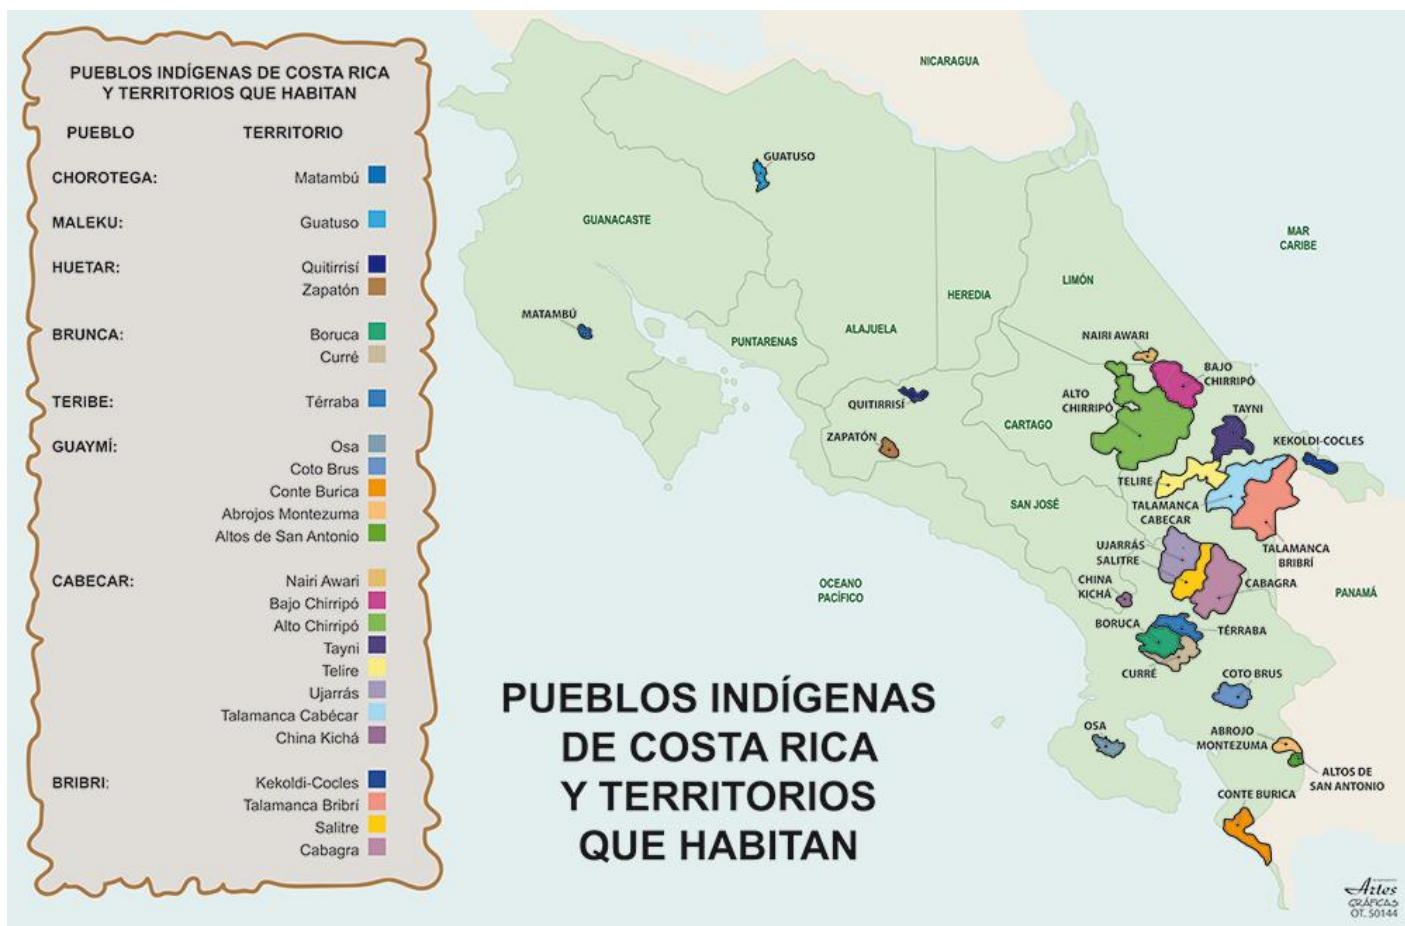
PUEBLOS INDÍGENAS DE COSTA RICA Y TERRITORIOS QUE HABITAN

| PUEBLO | TERRITORIO |
|---|---|
| CHOROTEGA: | Matambú |
| MALEKU: | Guatuso |
| HUETAR: | Quitirrisí |
| | Zapatón |
| BRUNCA: | Boruca |
| | Curré |
| TERIBE: | Térraba |
| GUAYMÍ: | Osa |
| | Coto Brus |
| | Conte Burica |
| | Abrojos Montezuma |
| | Altos de San Antonio |
| CABECAR: | Nairi Awari |
| | Bajo Chirripó |
| | Alto Chirripó |
| | Tayni |
| | Telire |
| | Ujarrás |
| | Talamanca Cabécar |
| | China Kichá |
| BRIBRI: | Kekoldi-Cocles |
| | Talamanca Bribrí |
| | Salitre |
| | Cabagra |

NICARAGUA
GUATUSO
GUANACASTE
MAR CARIBE
LIMÓN
HEREDIA
MATAMBÚ
ALAJUELA
PUNTARENAS
NAIRI AWARI
BAJO CHIRRIPÓ
ALTO CHIRRIPÓ
QUITIRRISÍ
TAYNI
CARTAGO
ZAPATÓN
KEKOLDI-COCLES
TELIRE
SAN JOSÉ
TALAMANCA CABECAR
TALAMANCA BRIBRÍ
UJARRÁS
SALITRE
CABAGRA
OCEANO PACÍFICO
CHINA KICHÁ
PANAMÁ
BORUCA
TÉRRABA
CURRÉ
COTO BRUS
OSA
ABROJO MONTEZUMA
ALTOS DE SAN ANTONIO
CONTE BURICA

PUEBLOS INDÍGENAS DE COSTA RICA Y TERRITORIOS QUE HABITAN

Artes GRÁFICAS OT. 50144